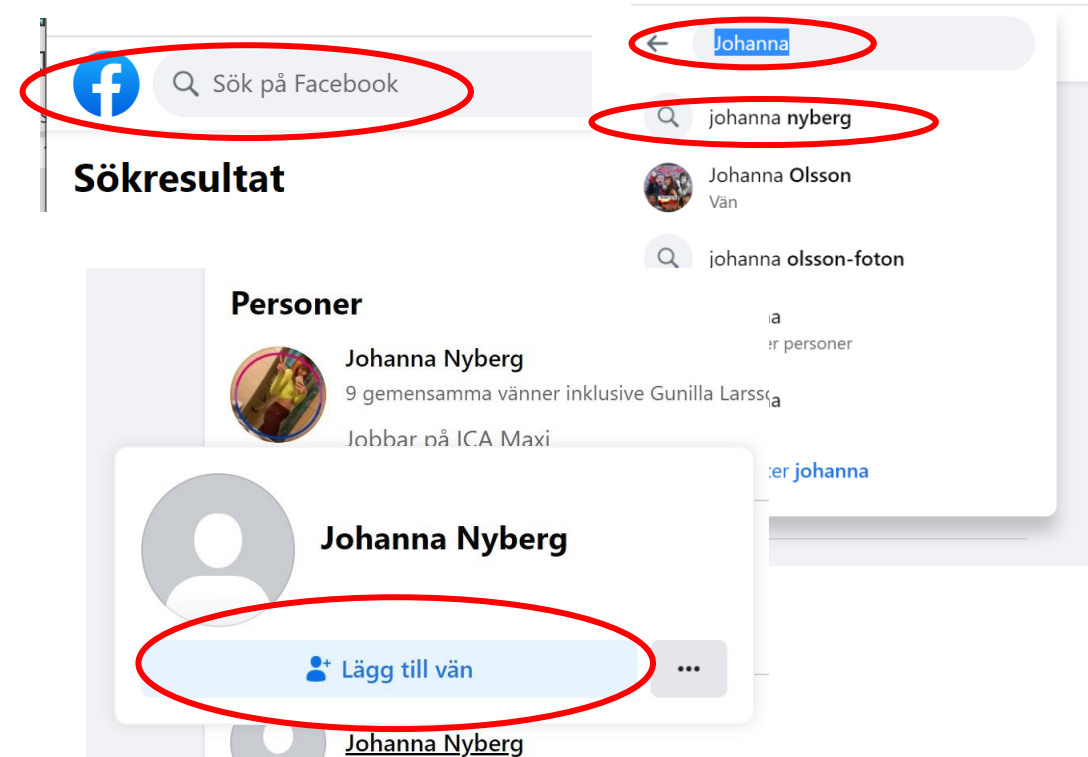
Sök på Facebook

Sökresultat

Johanna

johanna nyberg

Johanna Olsson
Vän

johanna olsson-foton

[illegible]a
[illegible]er personer

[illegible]a

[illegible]ter johanna

Personer

Johanna Nyberg
9 gemensamma vänner inklusive Gunilla Larss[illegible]
Jobbar på ICA Maxi

Johanna Nyberg

Lägg till vän

...

Johanna Nyberg